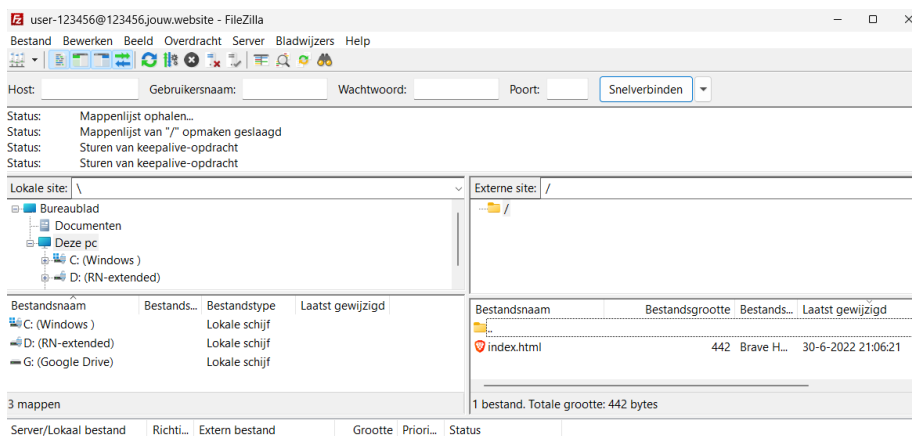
user-123456@123456.jouw.website - FileZilla

Bestand Bewerken Beeld Overdracht Server Bladwijzers Help

Host: Gebruikersnaam: Wachtwoord: Poort: Snelverbinden

Status: Mappenlijst ophalen...
Status: Mappenlijst van "/" opmaken geslaagd
Status: Sturen van keepalive-opdracht
Status: Sturen van keepalive-opdracht

Lokale site: \

Bureaublad
Documenten
Deze pc
C: (Windows )
D: (RN-extended)

Externe site: /

/

| Bestandsnaam | Bestands... | Bestandstype | Laatst gewijzigd |
|---|---|---|---|
| C: (Windows ) | | Lokale schijf | |
| D: (RN-extended) | | Lokale schijf | |
| G: (Google Drive) | | Lokale schijf | |

| Bestandsnaam | Bestandsgrootte | Bestands... | Laatst gewijzigd |
|---|---|---|---|
| .. | | | |
| index.html | 442 | Brave H... | 30-6-2022 21:06:21 |

3 mappen

1 bestand. Totale grootte: 442 bytes

Server/Lokaal bestand Richti... Extern bestand Grootte Priori... Status